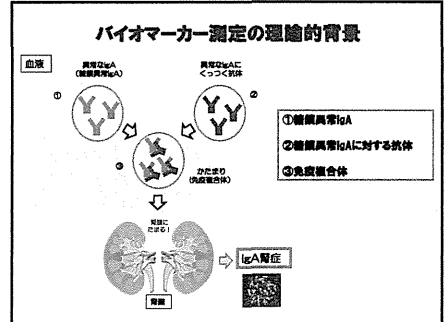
バイオマーカー測定の理論的背景

血液

異常なIgA
(糖鎖異常IgA)

異常なIgAに
くっつく抗体

①

②

③

かたまり
(免疫複合体)

腎臓に
たまる!

腎臓

IgA腎症

①糖鎖異常IgA

②糖鎖異常IgAに対する抗体

③免疫複合体